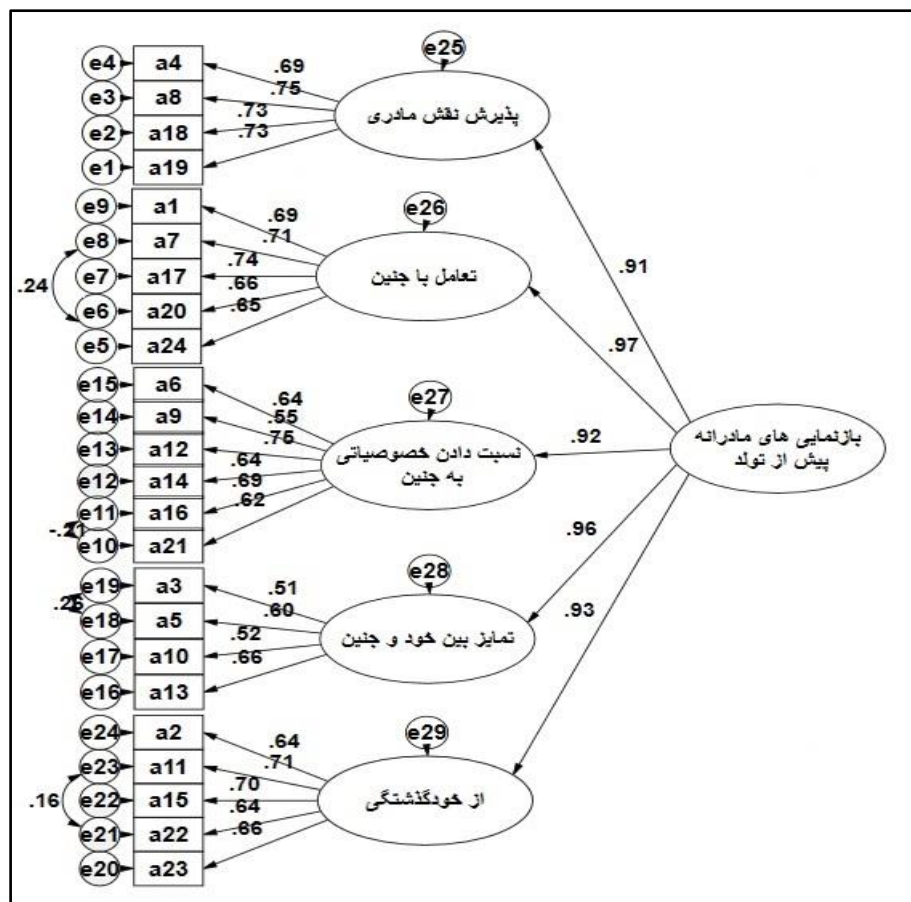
e25
e4 a4
e3 a8
e2 a18
e1 a19
.69
.75
.73
.73
پذیرش نقش مادری

e26
e9 a1
e8 a7
e7 a17
e6 a20
e5 a24
.24
.69
.71
.74
.66
.65
تعامل با جنین

.91
.97

e27
e15 a6
e14 a9
e13 a12
e12 a14
e11 a16
e10 a21
-.21
.64
.55
.75
.64
.69
.62
نسبت دادن خصوصیاتی به جنین

.92
بازنمایی های مادرانه پیش از تولد

.96
.93

e28
e19 a3
e18 a5
e17 a10
e16 a13
.25
.51
.60
.52
.66
تمایز بین خود و جنین

e29
e24 a2
e23 a11
e22 a15
e21 a22
e20 a23
.16
.64
.71
.70
.64
.66
از خودگذشتگی